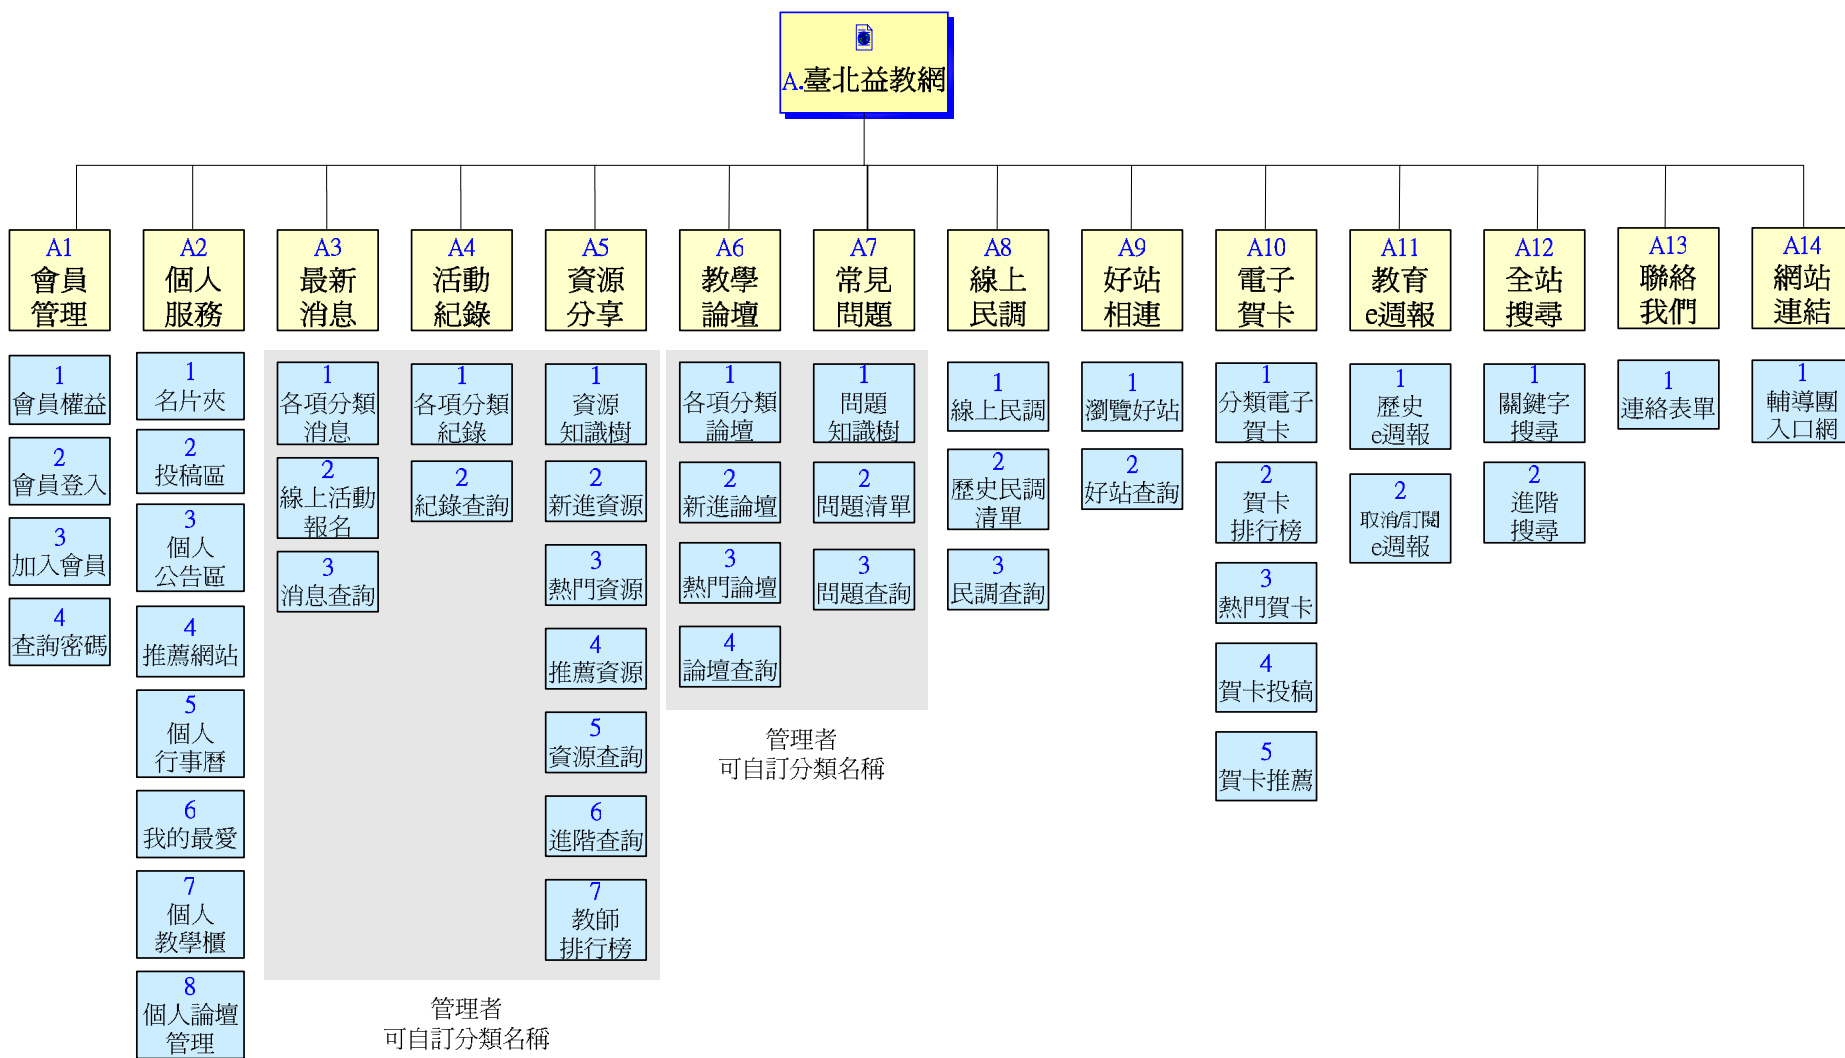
A.臺北益教網

A1 會員管理
1 會員權益
2 會員登入
3 加入會員
4 查詢密碼

A2 個人服務
1 名片夾
2 投稿區
3 個人公告區
4 推薦網站
5 個人行事曆
6 我的最愛
7 個人教學櫃
8 個人論壇管理

A3 最新消息
1 各項分類消息
2 線上活動報名
3 消息查詢

A4 活動紀錄
1 各項分類紀錄
2 紀錄查詢

A5 資源分享
1 資源知識樹
2 新進資源
3 熱門資源
4 推薦資源
5 資源查詢
6 進階查詢
7 教師排行榜

管理者
可自訂分類名稱

A6 教學論壇
1 各項分類論壇
2 新進論壇
3 熱門論壇
4 論壇查詢

A7 常見問題
1 問題知識樹
2 問題清單
3 問題查詢

管理者
可自訂分類名稱

A8 線上民調
1 線上民調
2 歷史民調清單
3 民調查詢

A9 好站相連
1 瀏覽好站
2 好站查詢

A10 電子賀卡
1 分類電子賀卡
2 賀卡排行榜
3 熱門賀卡
4 賀卡投稿
5 賀卡推薦

A11 教育e週報
1 歷史e週報
2 取消/訂閱e週報

A12 全站搜尋
1 關鍵字搜尋
2 進階搜尋

A13 聯絡我們
1 連絡表單

A14 網站連結
1 輔導團入口網